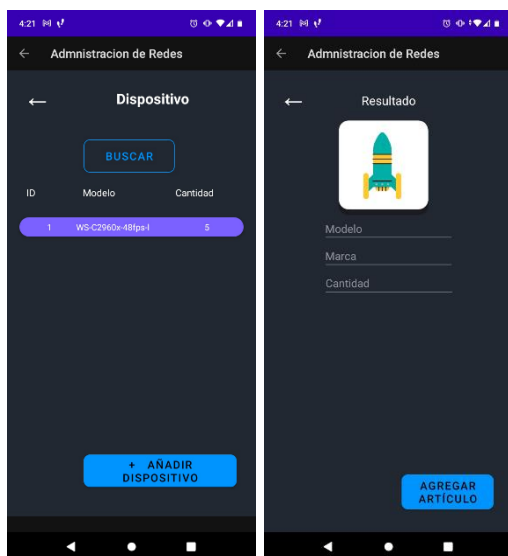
4:21

← Admnistracion de Redes

← Dispositivo

BUSCAR

| ID | Modelo | Cantidad |
|---|---|---|
| 1 | WS-C2960x-48fps-l | 5 |

+ AÑADIR DISPOSITIVO

4:21

← Admnistracion de Redes

← Resultado

Modelo

Marca

Cantidad

AGREGAR ARTÍCULO